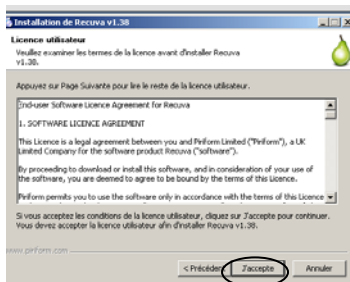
Installation de Recuva v1.38

Licence utilisateur

Veuillez examiner les termes de la licence avant d'installer Recuva v1.38.

Appuyez sur Page Suivante pour lire le reste de la licence utilisateur.

End-user Software Licence Agreement for Recuva

1. SOFTWARE LICENCE AGREEMENT

This Licence is a legal agreement between you and Piriform Limited ("Piriform"), a UK Limited Company for the software product Recuva ("software").

By proceeding to download or install this software, and in consideration of your use of the software, you are deemed to agree to be bound by the terms of this Licence.

Piriform permits you to use the software only in accordance with the terms of this Licence

Si vous acceptez les conditions de la licence utilisateur, cliquez sur J'accepte pour continuer. Vous devez accepter la licence utilisateur afin d'installer Recuva v1.38.

www.piriform.com

< Précédent

J'accepte

Annuler